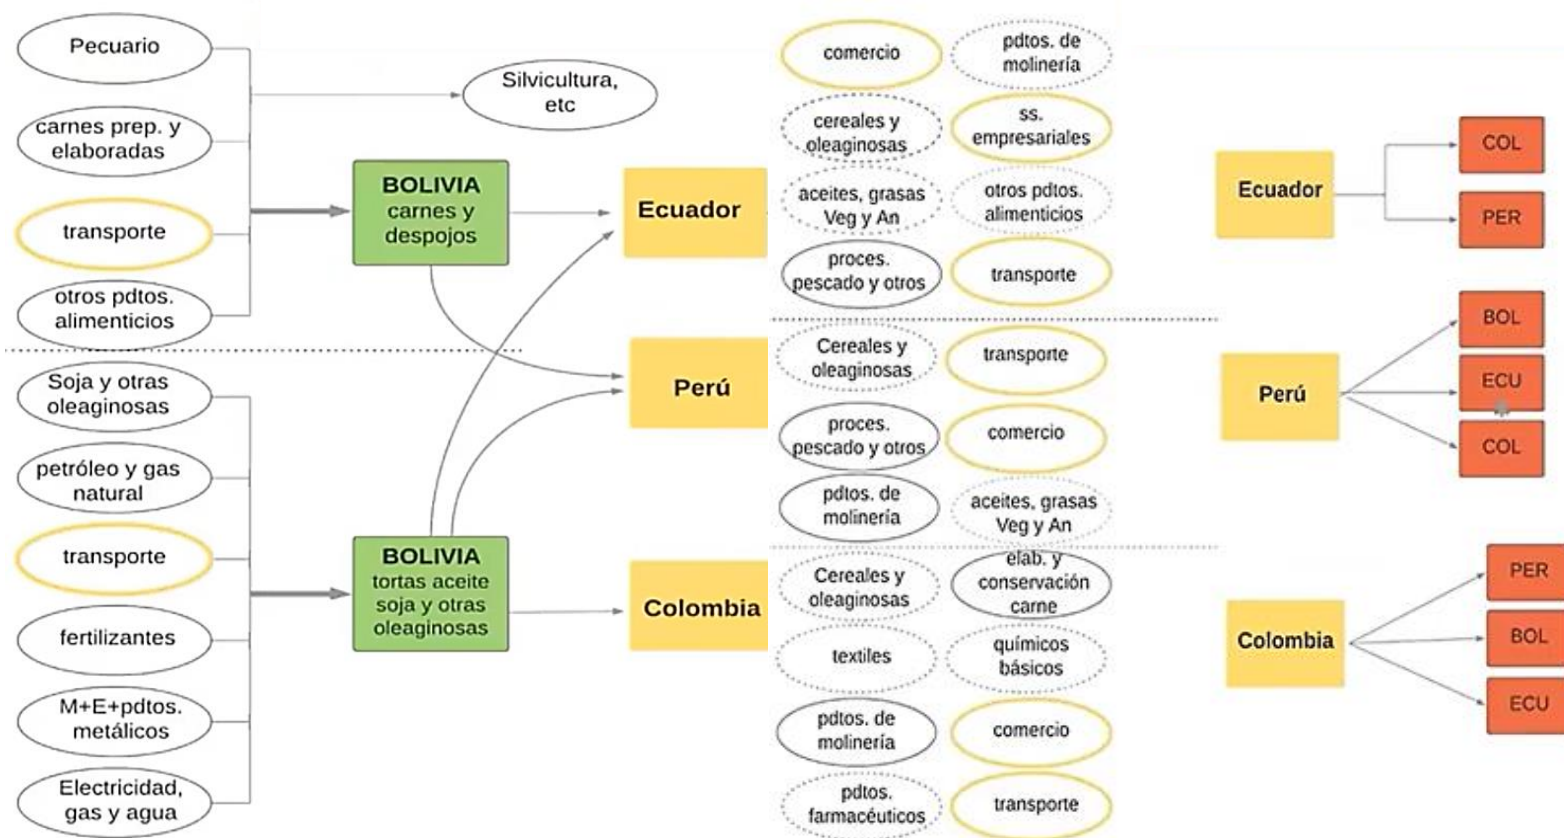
Pecuario

carnes prep. y elaboradas

transporte

otros pdtos. alimenticios

Silvicultura, etc

BOLIVIA carnes y despojos

Soja y otras oleaginosas

petróleo y gas natural

transporte

fertilizantes

M+E+pdtos. metálicos

Electricidad, gas y agua

BOLIVIA tortas aceite soja y otras oleaginosas

Ecuador

Perú

Colombia

comercio

pdtos. de molinería

cereales y oleaginosas

ss. empresariales

aceites, grasas Veg y An

otros pdtos. alimenticios

proces. pescado y otros

transporte

Cereales y oleaginosas

transporte

proces. pescado y otros

comercio

pdtos. de molinería

aceites, grasas Veg y An

Cereales y oleaginosas

elab. y conservación carne

textiles

químicos básicos

pdtos. de molinería

comercio

pdtos. farmacéuticos

transporte

Ecuador

COL

PER

Perú

BOL

ECU

COL

Colombia

PER

BOL

ECU